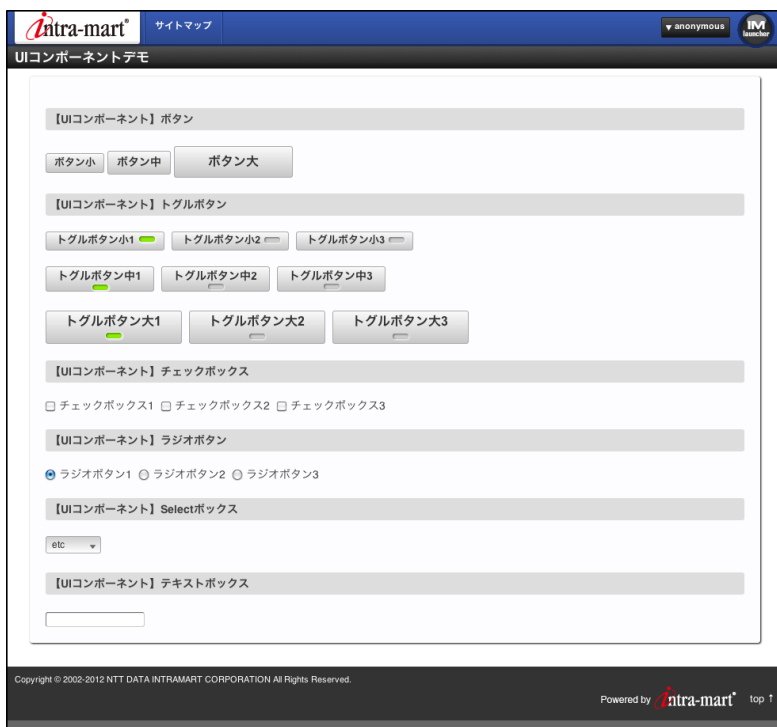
intra-mart® サイトマップ ▾anonymous IM launcher

UIコンポーネントデモ

【UIコンポーネント】ボタン

ボタン小 ボタン中 ボタン大

【UIコンポーネント】トグルボタン

トグルボタン小1 トグルボタン小2 トグルボタン小3

トグルボタン中1 トグルボタン中2 トグルボタン中3

トグルボタン大1 トグルボタン大2 トグルボタン大3

【UIコンポーネント】チェックボックス

チェックボックス1 チェックボックス2 チェックボックス3

【UIコンポーネント】ラジオボタン

ラジオボタン1 ラジオボタン2 ラジオボタン3

【UIコンポーネント】Selectボックス

etc

【UIコンポーネント】テキストボックス

Copyright © 2002-2012 NTT DATA INTRAMART CORPORATION All Rights Reserved.

Powered by intra-mart® top ↑